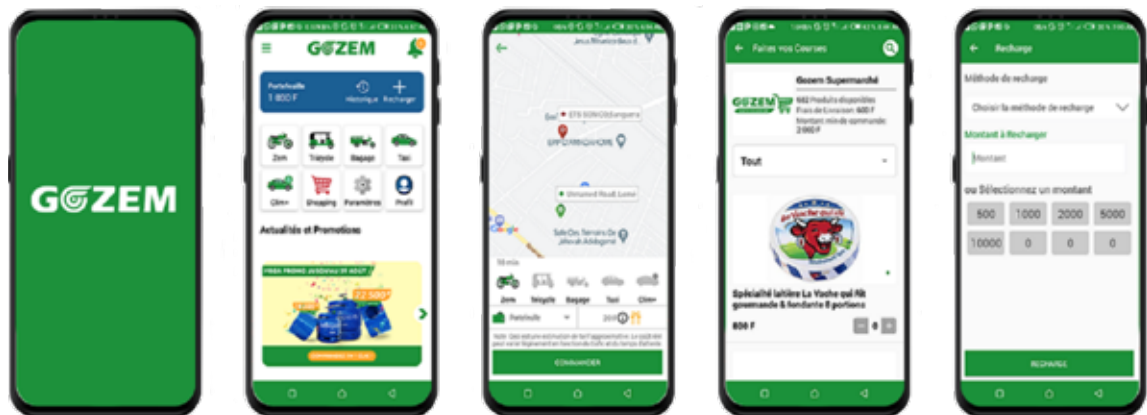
GOZEM

GOZEM

Portefeuille
1 800 F

Historique Recharger

Zem Tricycle Bagage Taxi

Clim+ Shopping Paramètres Profil

Actualités et Promotions

FRESH PROMO JUSQU'AU 31 AOUT

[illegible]

Jesus Résurrection
GTB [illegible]
EPP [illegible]
Unnamed Road, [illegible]
Salle Des Témoins De Jéhovah Adidogomé

58 min

Zem Tricycle Bagage Taxi Clim+

Portefeuille

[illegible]

COMMANDER

Faites vos Courses

Gozem Supermarché

GOZEM

682 Produits disponibles
Frais de Livraison: 600 F
Montant min de commande: 2 000 F

Tout

Spécialité laitière La Vache qui Rit gourmande & fondante 8 portions

800 F

0

Recharge

Méthode de recharge

Choisir la méthode de recharge

Montant à Recharger

Montant

ou Sélectionnez un montant

| 500 | 1000 | 2000 | 5000 |
|---|---|---|---|
| 10000 | 0 | 0 | 0 |

RECHARGE